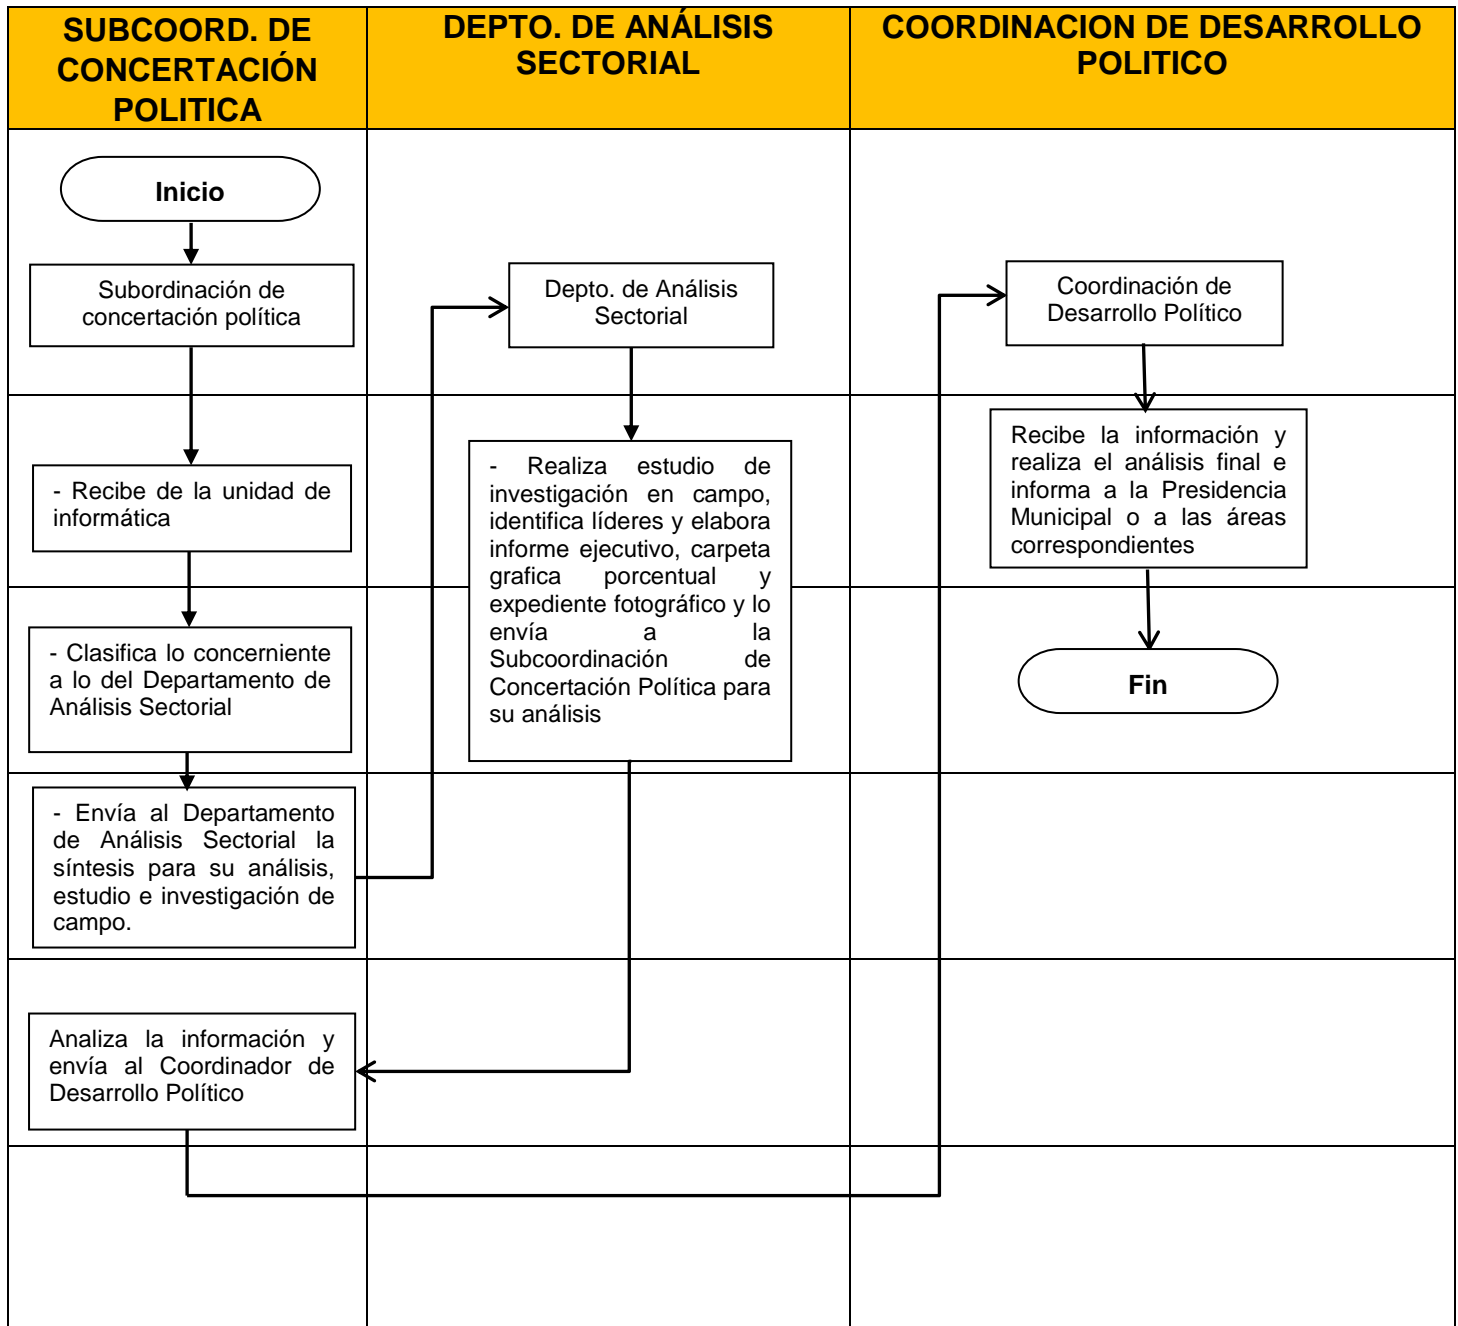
| SUBCOORD. DE CONCERTACIÓN POLITICA | DEPTO. DE ANÁLISIS SECTORIAL | COORDINACION DE DESARROLLO POLITICO |
|---|---|---|

Inicio

Subordinación de concertación política

- Recibe de la unidad de informática

- Clasifica lo concerniente a lo del Departamento de Análisis Sectorial

- Envía al Departamento de Análisis Sectorial la síntesis para su análisis, estudio e investigación de campo.

Depto. de Análisis Sectorial

- Realiza estudio de investigación en campo, identifica líderes y elabora informe ejecutivo, carpeta grafica porcentual y expediente fotográfico y lo envía a la Subcoordinación de Concertación Política para su análisis

Analiza la información y envía al Coordinador de Desarrollo Político

Coordinación de Desarrollo Político

Recibe la información y realiza el análisis final e informa a la Presidencia Municipal o a las áreas correspondientes

Fin